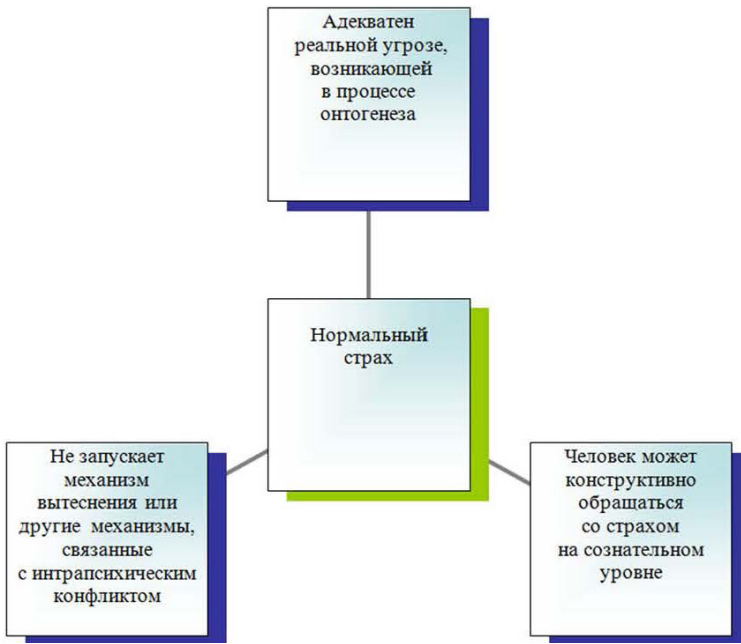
Адекватен реальной угрозе, возникающей в процессе онтогенеза

Нормальный страх

Не запускает механизм вытеснения или другие механизмы, связанные с интрапсихическим конфликтом

Человек может конструктивно обращаться со страхом на сознательном уровне